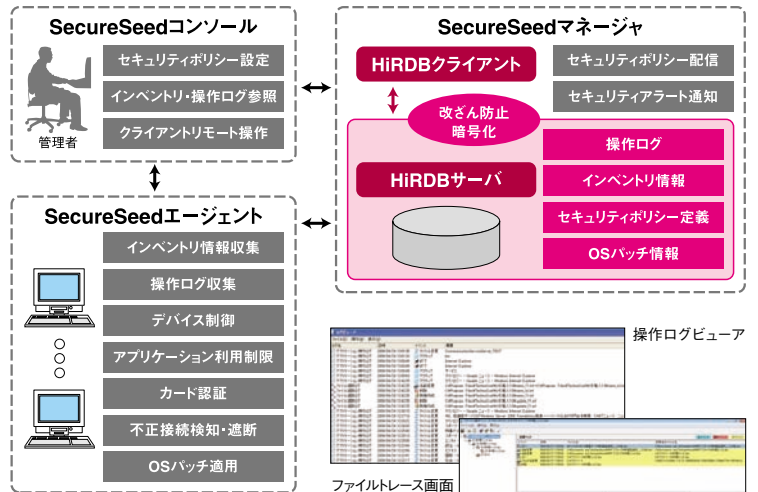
SecureSeedコンソール

管理者

セキュリティポリシー設定

インベントリ・操作ログ参照

クライアントリモート操作

SecureSeedマネージャ

HiRDBクライアント

セキュリティポリシー配信

セキュリティアラート通知

改ざん防止
暗号化

HiRDBサーバ

操作ログ

インベントリ情報

セキュリティポリシー定義

OSパッチ情報

SecureSeedエージェント

インベントリ情報収集

操作ログ収集

デバイス制御

アプリケーション利用制限

カード認証

不正接続検知・遮断

OSパッチ適用

操作ログビューア

ファイルトレース画面